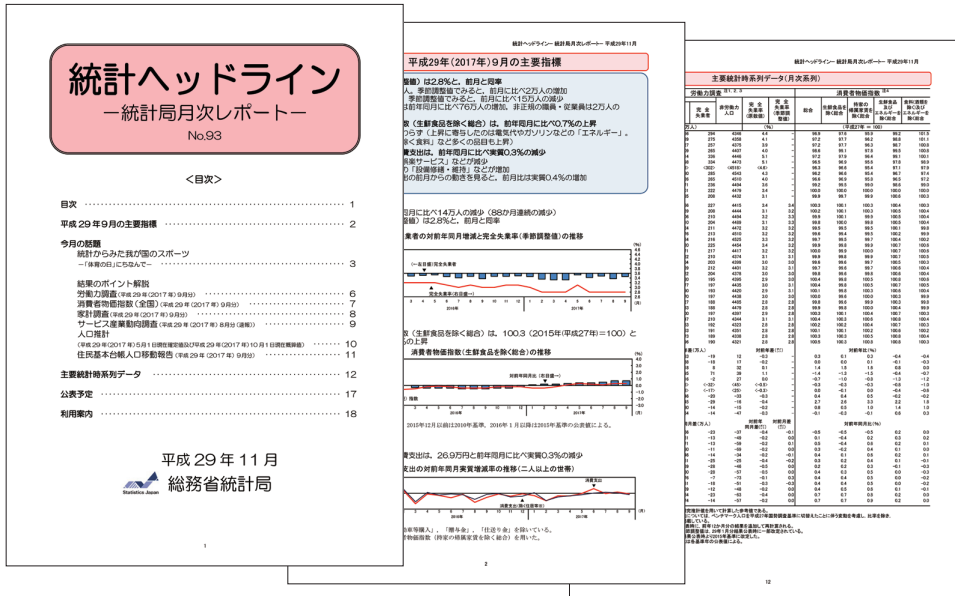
統計ヘッドライン
ー統計局月次レポートー
No.93

＜目次＞

目次 1
平成２９年９月の主要指標 2

今月の話題
統計からみた我が国のスポーツ
ー「体育の日」にちなんでー 3

結果のポイント解説
労働力調査（平成29年(2017年)9月分） 6
消費者物価指数（全国）（平成29年(2017年)9月分） 7
家計調査（平成29年(2017年)9月分） 8
サービス産業動向調査（平成29年(2017年)8月分（速報）） 9
人口推計
（平成29年(2017年)5月1日現在確定値及び平成29年(2017年)10月1日現在概算値） 10
住民基本台帳人口移動報告（平成29年(2017年)9月分） 11

主要統計時系列データ 12
公表予定 17
利用案内 18

平成２９年１１月
Statistics Japan
総務省統計局

1

統計ヘッドライン－統計局月次レポート－ 平成29年11月

平成29年(2017年)9月の主要指標

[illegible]は2.8%と、前月と同率
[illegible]、季節調整値でみると、前月に比べ2万人の増加
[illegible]季節調整値でみると、前月に比べ15万人の減少
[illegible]比で76万人の増加。非正規の職員・従業員は2万人の

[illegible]数（生鮮食品を除く総合）は、前年同月比で0.7%の上昇
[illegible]らず（上昇に寄与したのは電気代やガソリンなどの「エネルギー」。
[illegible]食料）など多くの品目も上昇）

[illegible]支出は、前年同月比で実質0.3%の減少
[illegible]サービス」などが減少
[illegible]「設備修繕・維持」などが増加
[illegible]前月からの動きを見ると、前月比は実質0.4%の増加

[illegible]月に比べ14万人の減少（88か月連続の減少）
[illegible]は2.8%と、前月と同率
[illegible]業者の対前年同月増減と完全失業率（季節調整値）の推移

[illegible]（生鮮食品を除く総合）は、100.3（2015年(平成27年)＝100）と
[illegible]上昇
消費者物価指数（生鮮食品を除く総合）の推移

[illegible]は、26.9万円と前年同月に比べ実質0.3%の減少
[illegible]支出の対前年同月実質増減率の推移（二人以上の世帯）

2

統計ヘッドライン－統計局月次レポート－ 平成29年11月

主要統計時系列データ（月次系列）

労働力調査
消費者物価指数

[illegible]

12